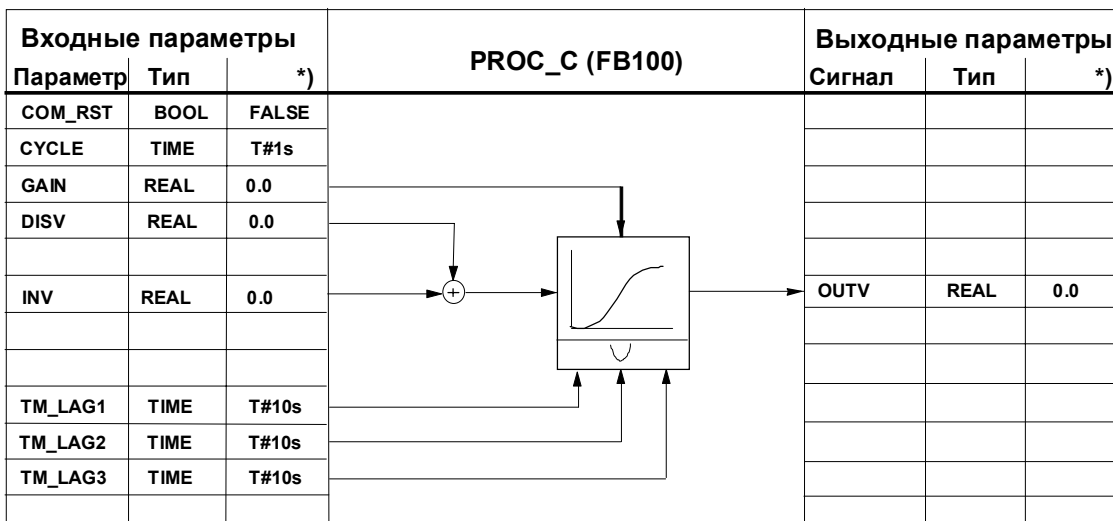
| Входные параметры | | |
|---|---|---|
| Параметр | Тип | *) |
| COM_RST | BOOL | FALSE |
| CYCLE | TIME | T#1s |
| GAIN | REAL | 0.0 |
| DISV | REAL | 0.0 |
| | | |
| INV | REAL | 0.0 |
| | | |
| | | |
| TM_LAG1 | TIME | T#10s |
| TM_LAG2 | TIME | T#10s |
| TM_LAG3 | TIME | T#10s |

PROC_C (FB100)

+

| Выходные параметры | | |
|---|---|---|
| Сигнал | Тип | *) |
| OUTV | REAL | 0.0 |